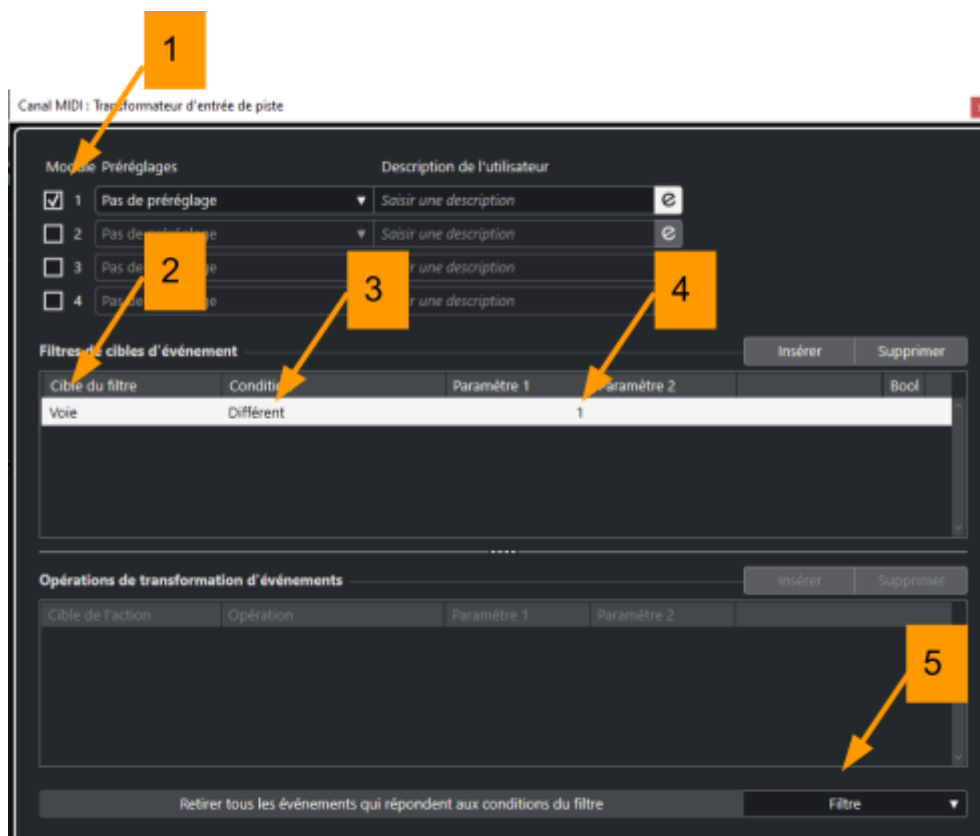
1

Canal MIDI : Tra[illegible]formateur d'entrée de piste

Mo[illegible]le Préréglages

Description de l'utilisateur

☑ 1 Pas de préréglage ▾ Saisir une description

☐ 2 Pas de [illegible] ▾ Saisir une description

2

3

4

☐ 3 Pas de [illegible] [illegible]r une description

☐ 4 Pa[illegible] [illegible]r une description

Filtres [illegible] cibles d'événement

Insérer

Supprimer

| Cible du filtre | Conditi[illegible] | Paramètre 1 | Paramètre 2 | | Bool |
|---|---|---|---|---|---|
| Voie | Différent | | 1 | | |

Opérations de transformation d'événements

Insérer

Supprimer

| Cible de l'action | Opération | Paramètre 1 | Paramètre 2 |
|---|---|---|---|

5

Retirer tous les événements qui répondent aux conditions du filtre

Filtre ▾